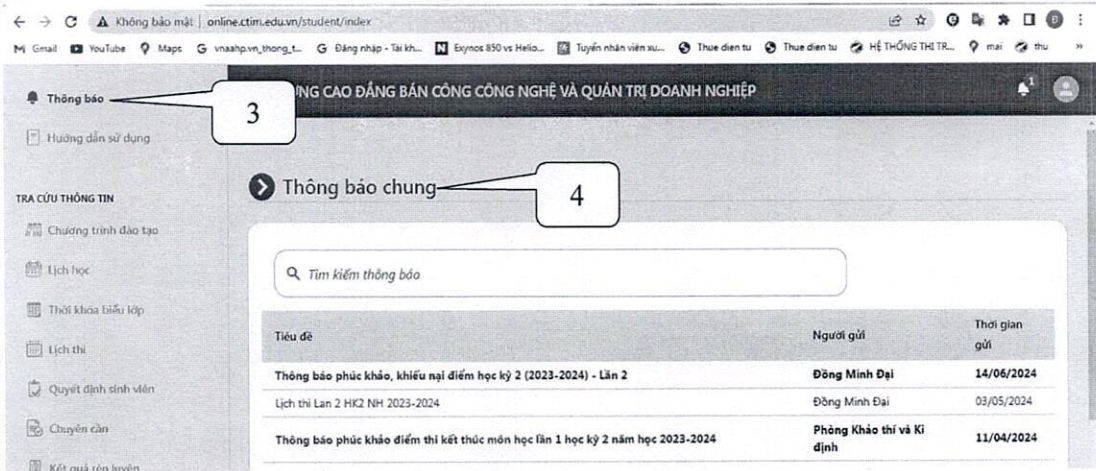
Không bảo mật | online.ctim.edu.vn/student/index

Gmail YouTube Maps vnaahp.vn_thong_t... Đăng nhập - Tài kh... Exynos 850 vs Helio... Tuyển nhân viên xu... Thue dien tu Thue dien tu HỆ THỐNG THI TR... mai thu

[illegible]NG CAO ĐẲNG BÁN CÔNG CÔNG NGHỆ VÀ QUẢN TRỊ DOANH NGHIỆP

Thông báo

3

Hướng dẫn sử dụng

TRA CỨU THÔNG TIN

Chương trình đào tạo

Lịch học

Thời khóa biểu lớp

Lịch thi

Quyết định sinh viên

Chuyên cần

Kết quả rèn luyện

Thông báo chung

4

Tìm kiếm thông báo

| Tiêu đề | Người gửi | Thời gian gửi |
|---|---|---|
| Thông báo phúc khảo, khiếu nại điểm học kỳ 2 (2023-2024) - Lần 2 | Đồng Minh Đại | 14/06/2024 |
| Lịch thi Lan 2 HK2 NH 2023-2024 | Đồng Minh Đại | 03/05/2024 |
| Thông báo phúc khảo điểm thi kết thúc môn học lần 1 học kỳ 2 năm học 2023-2024 | Phòng Khảo thí và Kiểm định | 11/04/2024 |